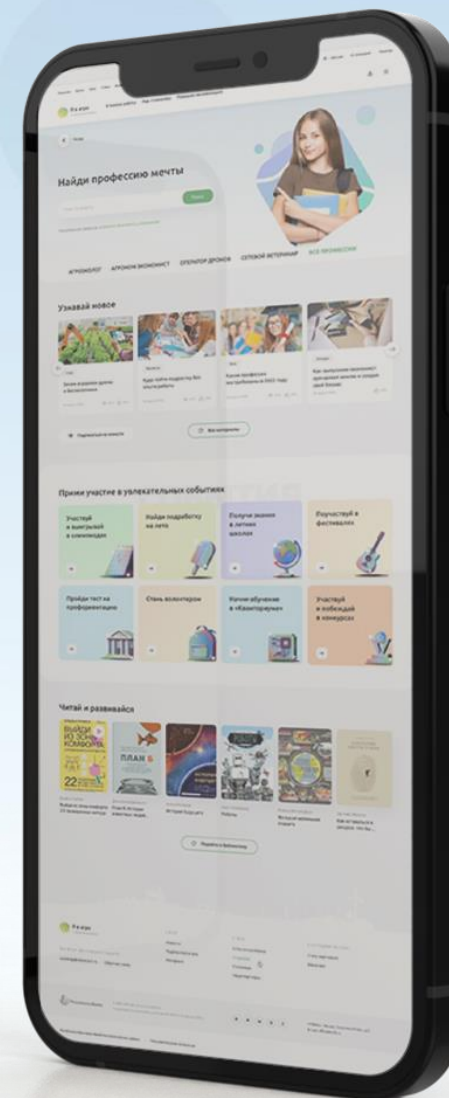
Найди профессию мечты

АГРОНОМ АГРОНОМ-ЭКОНОМИСТ ОПЕРАТОР ДРОНОВ СЕТЕВОЙ ВЕТЕРИНАР ВСЕ ПРОФЕССИИ

Узнавай новое

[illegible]

Все материалы

Прими участие в увлекательных событиях

Участвуй и выигрывай в олимпиадах

Найди подработку на лето

Получи знания в летних школах

Поучаствуй в фестивалях

Пройди тест на профориентацию

Стань волонтером

Начни обучение в «Кванториуме»

Участвуй и побеждай в конкурсах

Читай и развивайся

ВЫЙДИ ИЗ ЗОНЫ КОМФОРТА

ПЛАН Б

Перейти в библиотеку

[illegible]